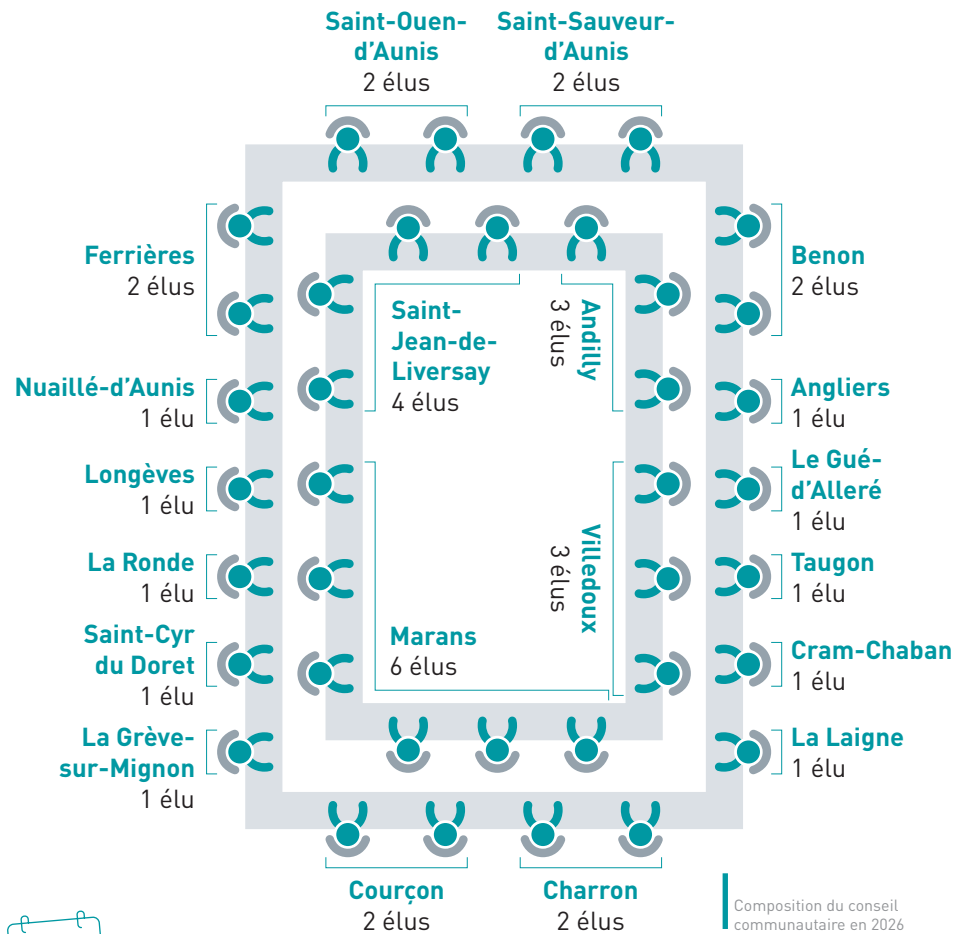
Saint-Ouen-d'Aunis
2 élus

Saint-Sauveur-d'Aunis
2 élus

Ferrières
2 élus

Benon
2 élus

Saint-Jean-de-Liversay
4 élus

Andilly
3 élus

Nuaillé-d'Aunis
1 élu

Angliers
1 élu

Longèves
1 élu

Le Gué-d'Alleré
1 élu

Villedoux
3 élus

La Ronde
1 élu

Taugon
1 élu

Saint-Cyr du Doret
1 élu

Marans
6 élus

Cram-Chaban
1 élu

La Grève-sur-Mignon
1 élu

La Laigne
1 élu

Courçon
2 élus

Charron
2 élus

Composition du conseil communautaire en 2026